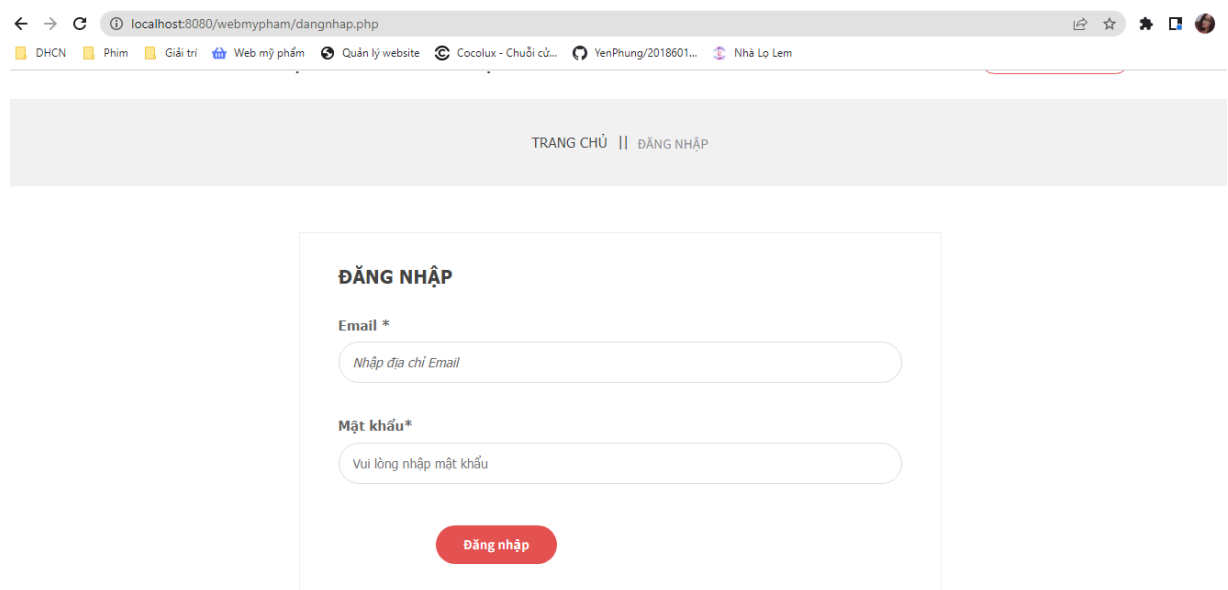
localhost:8080/webmypham/dangnhap.php

DHCN Phim Giải trí Web mỹ phẩm Quản lý website Cocolux - Chuỗi cử... YenPhung/2018601... Nhà Lọ Lem

TRANG CHỦ || ĐĂNG NHẬP

ĐĂNG NHẬP

Email *

Nhập địa chỉ Email

Mật khẩu*

Vui lòng nhập mật khẩu

Đăng nhập